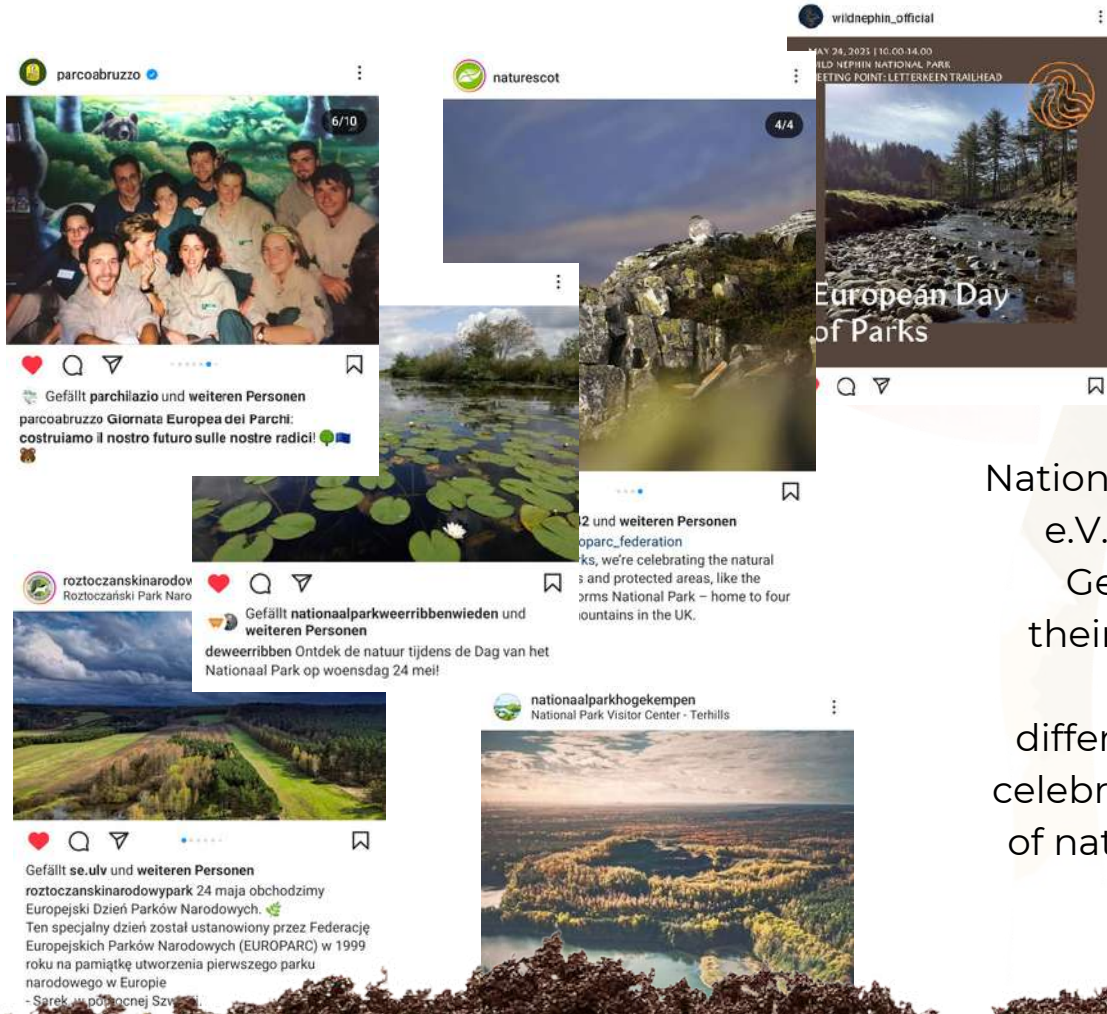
wildnephin_official

MAY 24, 2023 | 10.00-14.00
WILD NEPHIN NATIONAL PARK
MEETING POINT: LETTERKEEN TRAILHEAD

European Day of Parks

parcoabruzzo

6/10

Gefällt parchilazio und weiteren Personen

parcoabruzzo Giornata Europea dei Parchi: costruiamo il nostro futuro sulle nostre radici! 🌳🇪🇺 🐻

naturescot

4/4

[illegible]2 und weiteren Personen
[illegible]oparc_federation
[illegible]ks, we're celebrating the natural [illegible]s and protected areas, like the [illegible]orms National Park – home to four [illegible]ountains in the UK.

Gefällt nationaalparkweerribbenwieden und weiteren Personen

deweerribben Ontdek de natuur tijdens de Dag van het Nationaal Park op woensdag 24 mei!

roztoczanskinarodow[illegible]
Roztoczański Park Naro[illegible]

Gefällt se.ulv und weiteren Personen

roztoczanskinarodowypark 24 maja obchodzimy Europejski Dzień Parków Narodowych. 🌿
Ten specjalny dzień został ustanowiony przez Federację Europejskich Parków Narodowych (EUROPARC) w 1999 roku na pamiątkę utworzenia pierwszego parku narodowego w Europie
- Sarek, w północnej Szw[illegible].

nationaalparkhogekempen
National Park Visitor Center - Terhills

Nation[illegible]
e.V.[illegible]
Ge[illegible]
thei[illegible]
differ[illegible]
celebr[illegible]
of nat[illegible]